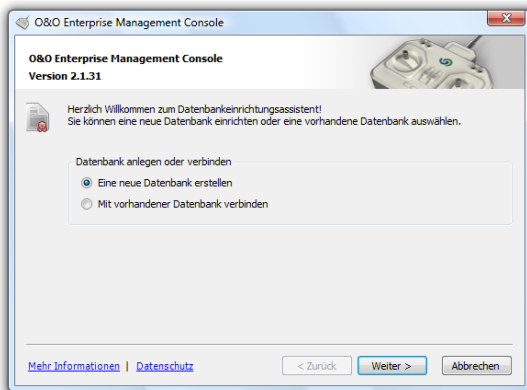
O&O Enterprise Management Console

O&O Enterprise Management Console
Version 2.1.31

Herzlich Willkommen zum Datenbankeinrichtungsassistent!
Sie können eine neue Datenbank einrichten oder eine vorhandene Datenbank auswählen.

Datenbank anlegen oder verbinden

Eine neue Datenbank erstellen

Mit vorhandener Datenbank verbinden

Mehr Informationen | Datenschutz

< Zurück

Weiter >

Abbrechen